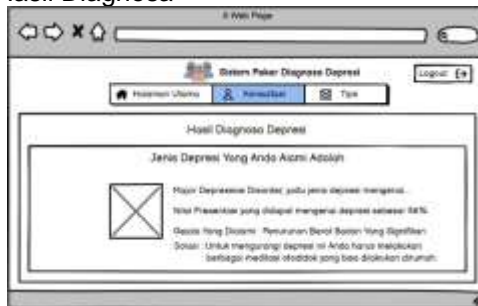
asil Diagnosa

A Web Page

Sistem Pakar Diagnosa Depresi

Logout

Halaman Utama

Konsultasi

Tips

Hasil Diagnosa Depresi

Jenis Depresi Yang Anda Alami Adalah

Major Depressive Disorder, yaitu jenis depresi mengenai...

Nilai Presentase yang didapat mengenai depresi sebesar 94%

Gejala Yang Dialami : Penurunan Berat Badan Yang Signifikan

Solusi : Untuk mengurangi depresi ini Anda harus melakukan berbagai meditasi ataupun yoga bisa dilakukan dirumah